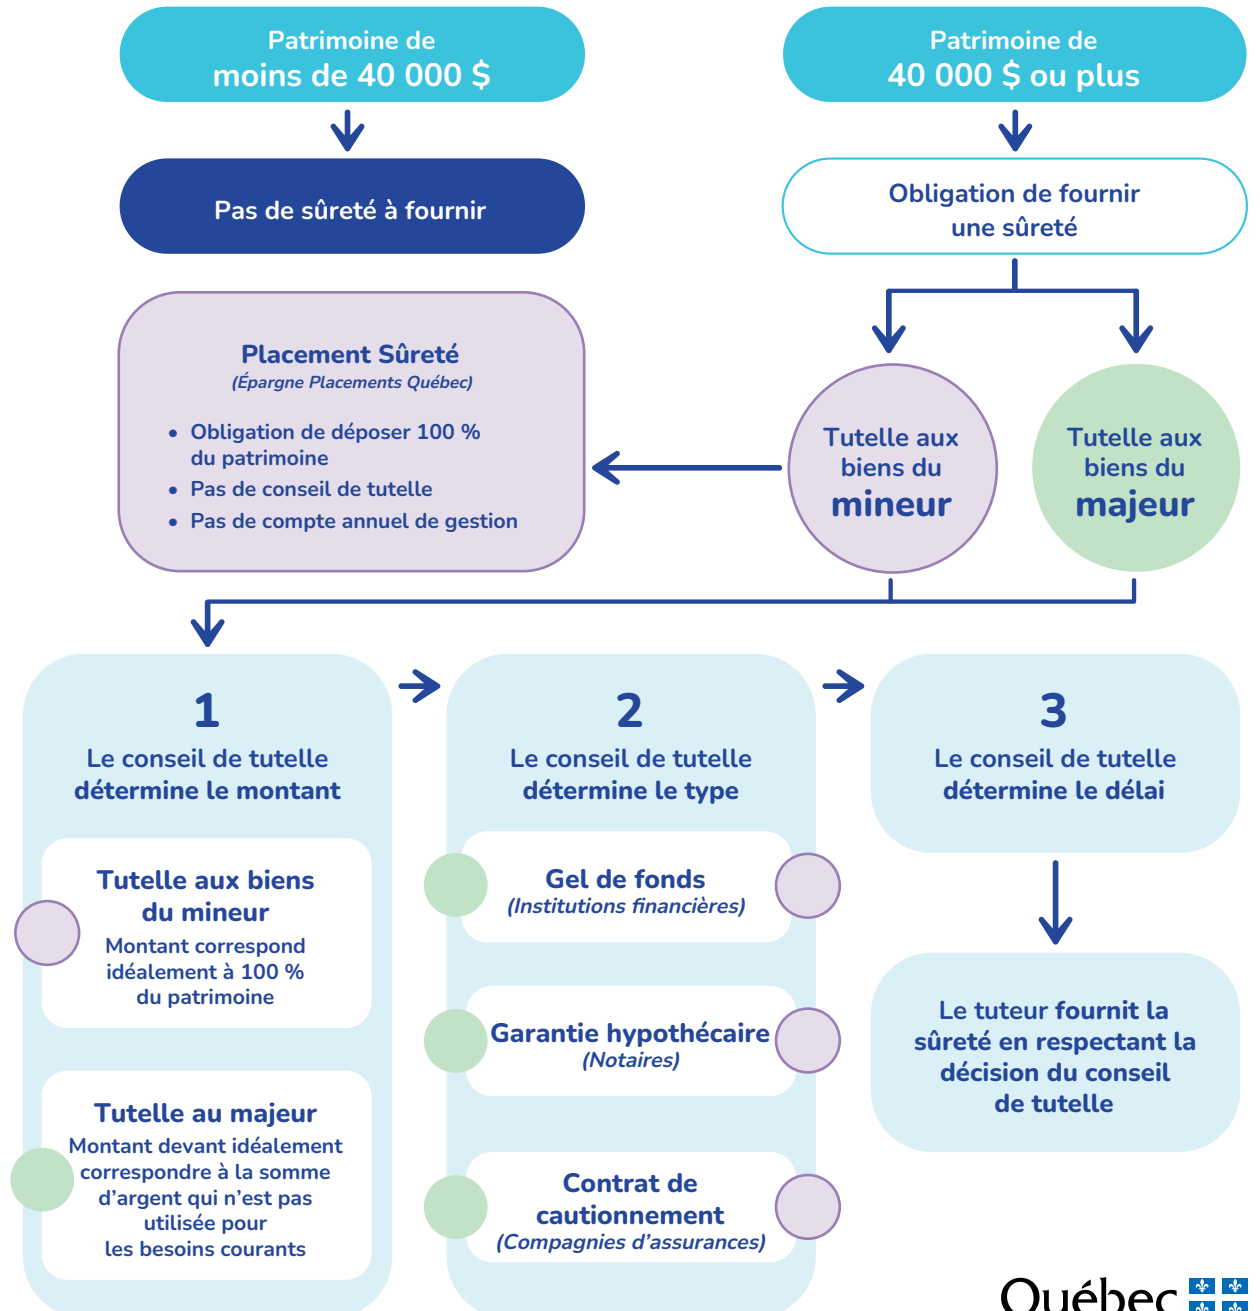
Patrimoine de moins de 40 000 $

Pas de sûreté à fournir

Patrimoine de 40 000 $ ou plus

Obligation de fournir une sûreté

Placement Sûreté
(Épargne Placements Québec)

- Obligation de déposer 100 % du patrimoine
- Pas de conseil de tutelle
- Pas de compte annuel de gestion

Tutelle aux biens du mineur

Tutelle aux biens du majeur

1
Le conseil de tutelle détermine le montant

Tutelle aux biens du mineur
Montant correspond idéalement à 100 % du patrimoine

Tutelle au majeur
Montant devant idéalement correspondre à la somme d'argent qui n'est pas utilisée pour les besoins courants

2
Le conseil de tutelle détermine le type

Gel de fonds
(Institutions financières)

Garantie hypothécaire
(Notaires)

Contrat de cautionnement
(Compagnies d'assurances)

3
Le conseil de tutelle détermine le délai

Le tuteur fournit la sûreté en respectant la décision du conseil de tutelle

Québec